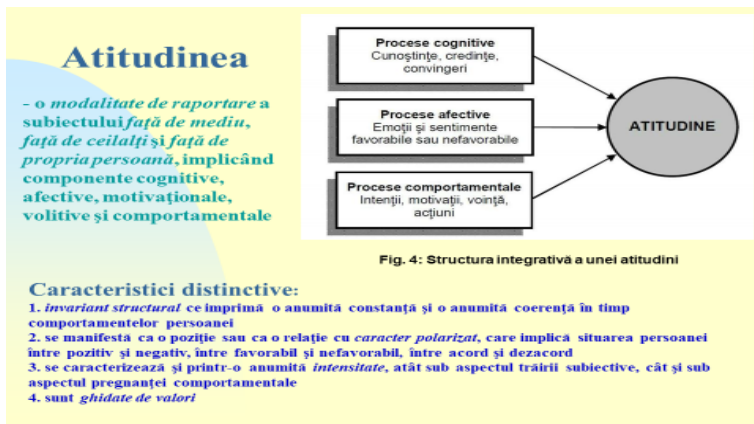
Atitudinea

– o modalitate de raportare a subiectului față de mediu, față de ceilalți și față de propria persoană, implicând componente cognitive, afective, motivaționale, volitive și comportamentale

Procese cognitive
Cunoștințe, credințe, convingeri

Procese afective
Emoții și sentimente favorabile sau nefavorabile

Procese comportamentale
Intenții, motivații, voință, acțiuni

ATITUDINE

Fig. 4: Structura integrativă a unei atitudini

Caracteristici distinctive:
1. invariant structural ce imprimă o anumită constanță și o anumită coerență în timp comportamentelor persoanei
2. se manifestă ca o poziție sau ca o relație cu caracter polarizat, care implică situarea persoanei între pozitiv și negativ, între favorabil și nefavorabil, între acord și dezacord
3. se caracterizează și printr-o anumită intensitate, atât sub aspectul trăirii subiective, cât și sub aspectul preganței comportamentale
4. sunt ghidate de valori